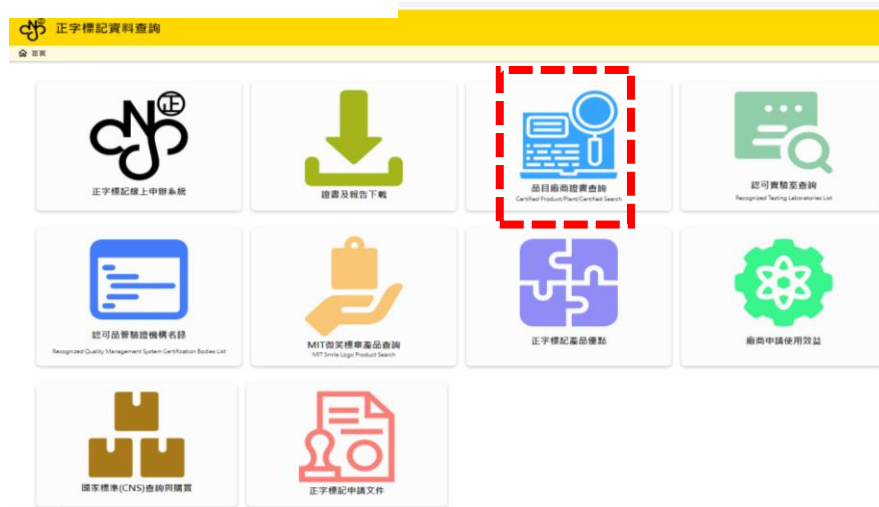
正字標記資料查詢

首頁

正字標記線上申辦系統

證書及報告下載

品目廠商證書查詢
Certified Product/Plant/Certified Search

認可實驗室查詢
Recognized Testing Laboratories List

認可品管驗證機構名錄
Recognized Quality Management System Certification Bodies List

MIT微笑標章產品查詢
MIT Smile Logo Product Search

正字標記產品優點

廠商申請使用效益

國家標準(CNS)查詢與購買

正字標記申請文件